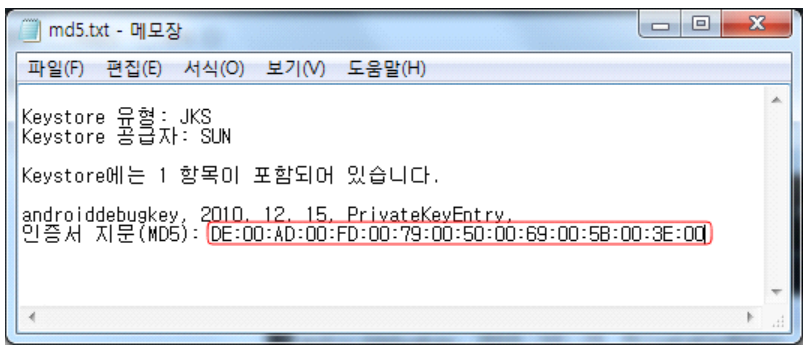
md5.txt - 메모장

파일(F) 편집(E) 서식(O) 보기(V) 도움말(H)

Keystore 유형: JKS
Keystore 공급자: SUN

Keystore에는 1 항목이 포함되어 있습니다.

androiddebugkey, 2010. 12. 15, PrivateKeyEntry,
인증서 지문(MD5): DE:00:AD:00:FD:00:79:00:50:00:69:00:5B:00:3E:00